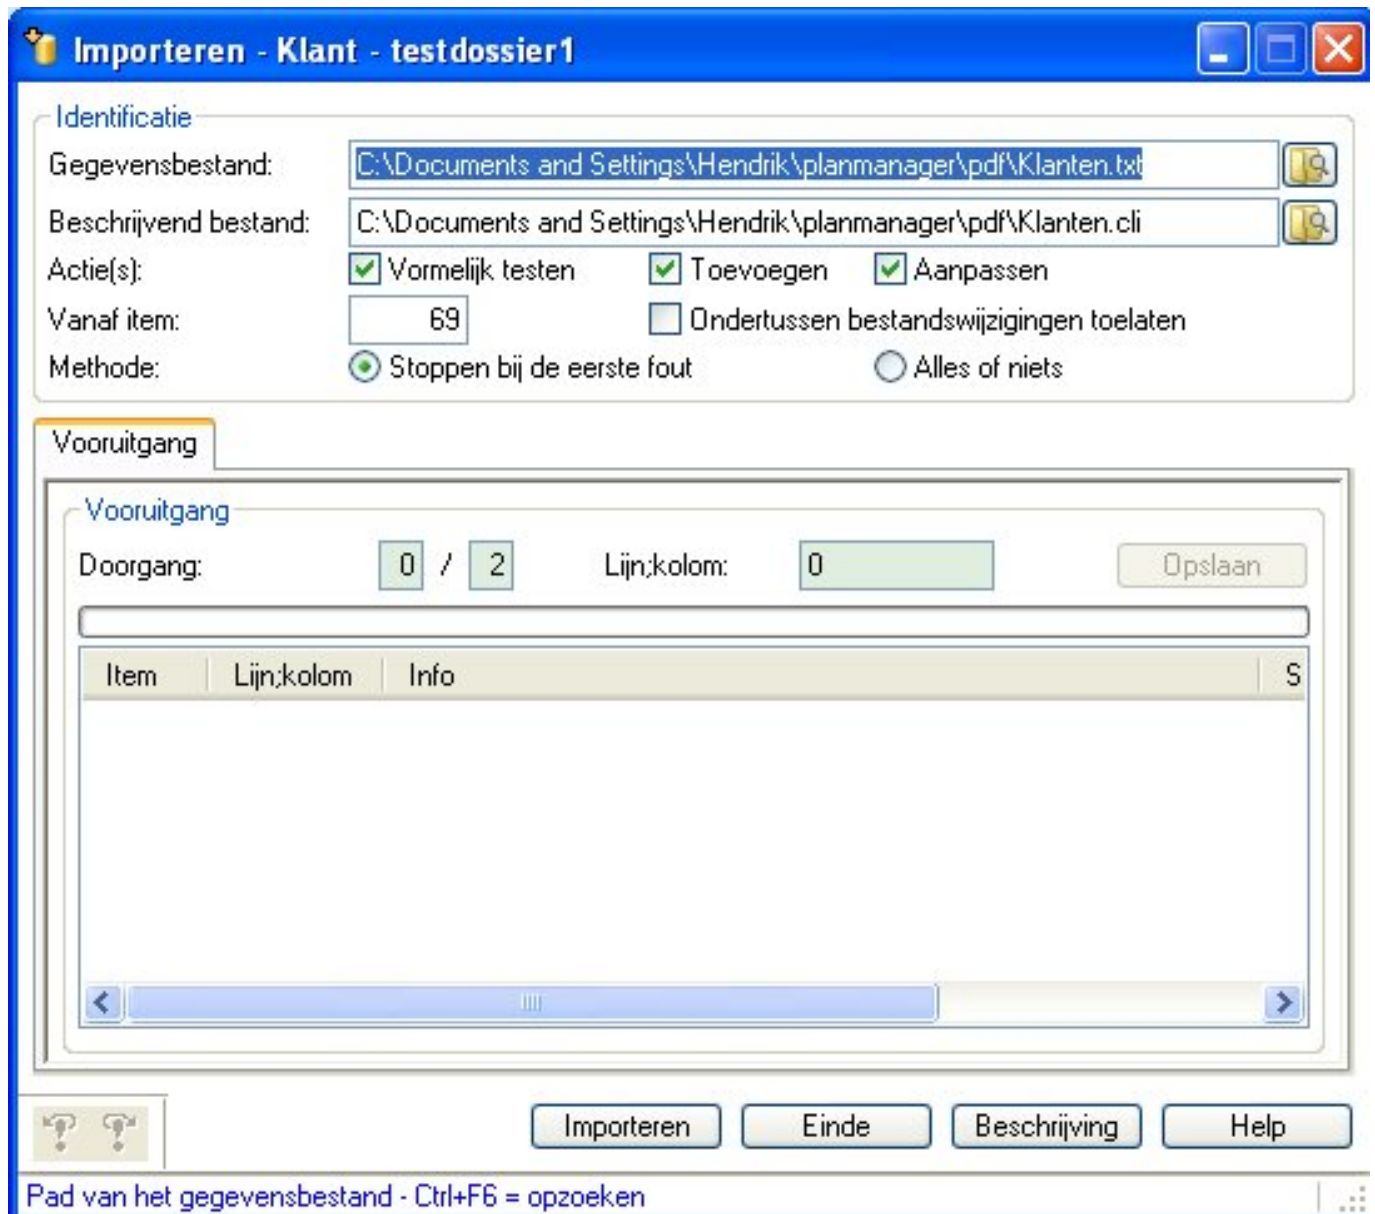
Importeren - Klant - testdossier1

Identificatie
Gegevensbestand: C:\Documents and Settings\Hendrik\planmanager\pdf\Klanten.txt
Beschrijvend bestand: C:\Documents and Settings\Hendrik\planmanager\pdf\Klanten.cli
Actie(s): Vormelijk testen Toevoegen Aanpassen
Vanaf item: 69 Ondertussen bestandswijzigingen toelaten
Methode: Stoppen bij de eerste fout Alles of niets

Vooruitgang

Vooruitgang
Doorgang: 0 / 2 Lijn;kolom: 0 Opslaan

| Item | Lijn;kolom | Info | S |
|---|---|---|---|

Importeren Einde Beschrijving Help

Pad van het gegevensbestand - Ctrl+F6 = opzoeken